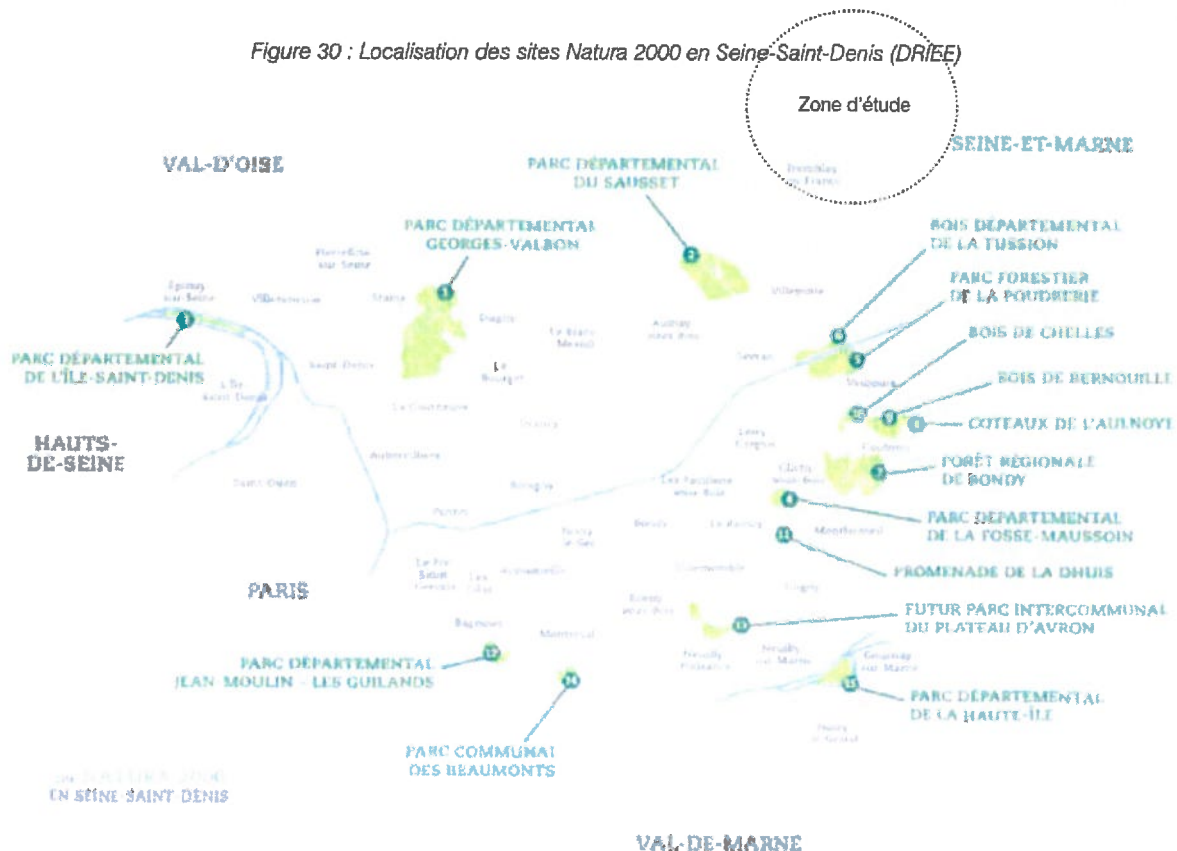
Figure 30 : Localisation des sites Natura 2000 en Seine-Saint-Denis (DRIEE)

Zone d'étude

VAL-D'OISE

SEINE-ET-MARNE

PARC DÉPARTEMENTAL DU SAUSSET

PARC DÉPARTEMENTAL GEORGES-VALBON

BOIS DÉPARTEMENTAL DE LA TUSSION

PARC FORESTIER DE LA POUDRERIE

BOIS DE CHELLES

BOIS DE BERNOUILLE

COTEAUX DE L'AULNOYE

FORÊT RÉGIONALE DE BONDY

PARC DÉPARTEMENTAL DE LA FOSSE-MAUSSOIN

PROMENADE DE LA DHUIS

FUTUR PARC INTERCOMMUNAL DU PLATEAU D'AVRON

PARC DÉPARTEMENTAL DE LA HAUTE-ÎLE

PARC DÉPARTEMENTAL DE L'ÎLE-SAINT-DENIS

HAUTS-DE-SEINE

PARIS

PARC DÉPARTEMENTAL JEAN MOULIN - LES GUILANDS

PARC COMMUNAL DES BEAUMONTS

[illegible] EN SEINE SAINT DENIS

VAL-DE-MARNE